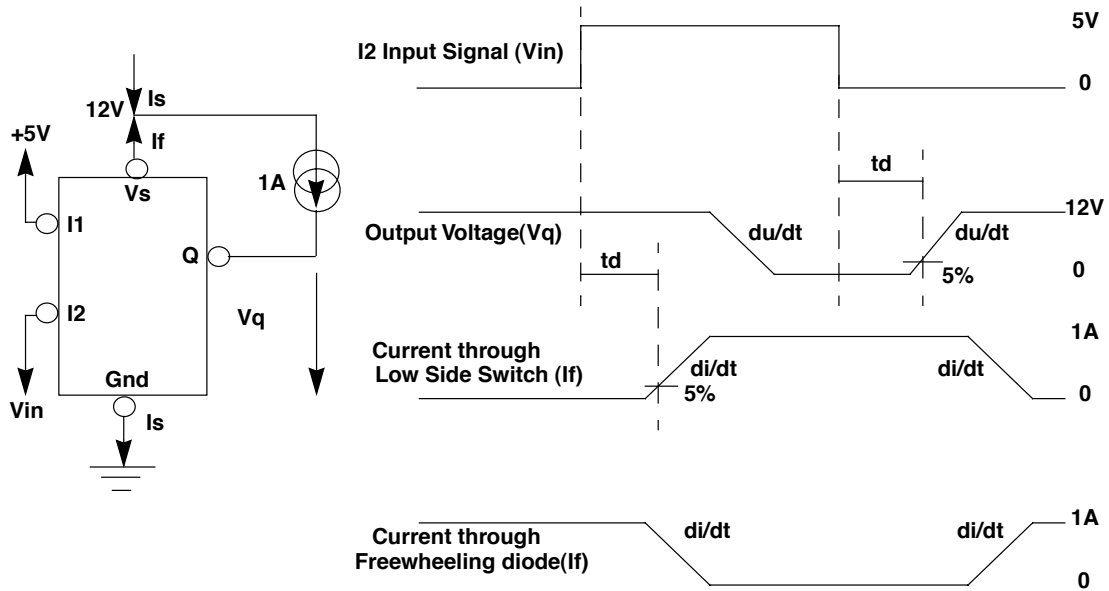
12V
Is
If
+5V
Vs
1A
I1
Q
I2
Vq
Gnd
Vin
Is

I2 Input Signal (Vin)
5V
0
td
Output Voltage(Vq)
du/dt
du/dt
12V
td
0
5%
Current through Low Side Switch (If)
di/dt
5%
di/dt
1A
0
Current through Freewheeling diode(If)
di/dt
di/dt
1A
0